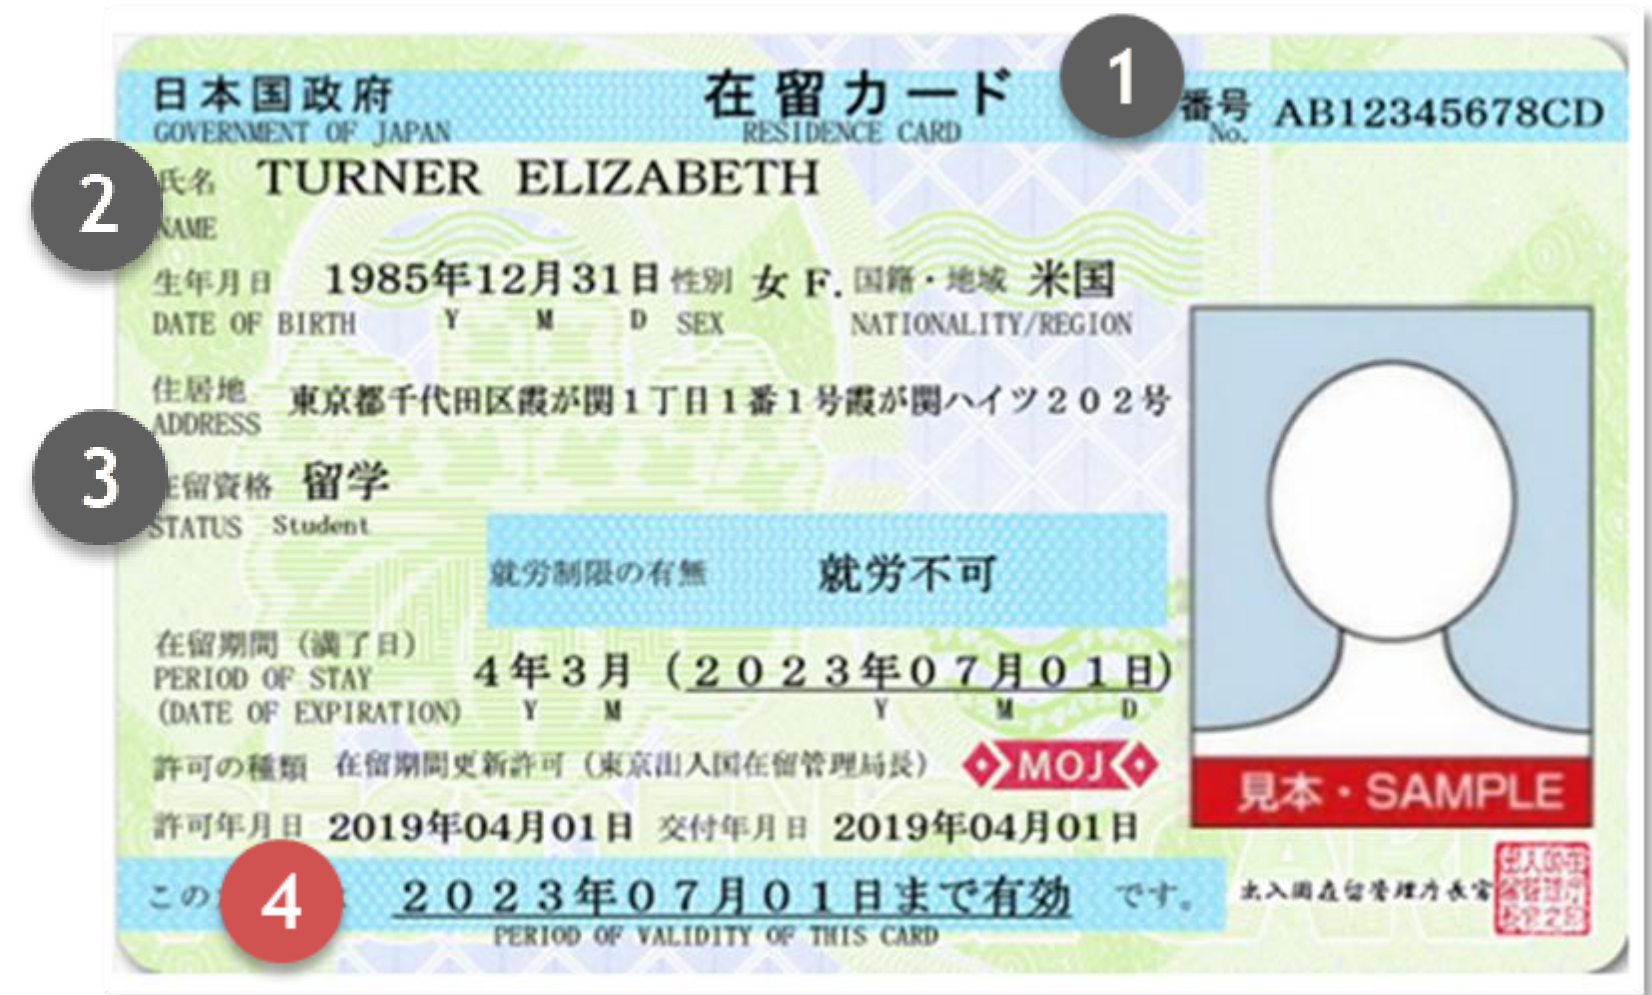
日本国政府
GOVERNMENT OF JAPAN

在留カード
RESIDENCE CARD

1

番号 No. AB12345678CD

2

氏名 NAME TURNER ELIZABETH

生年月日 DATE OF BIRTH 1985年12月31日 Y M D

性別 SEX 女 F.

国籍・地域 NATIONALITY/REGION 米国

住居地 ADDRESS 東京都千代田区霞が関1丁目1番1号霞が関ハイツ202号

3

在留資格 STATUS 留学 Student

就労制限の有無 就労不可

在留期間（満了日） PERIOD OF STAY (DATE OF EXPIRATION) 4年3月（2023年07月01日） Y M Y M D

許可の種類 在留期間更新許可（東京出入国在留管理局長）

MOJ

許可年月日 2019年04月01日 交付年月日 2019年04月01日

見本・SAMPLE

この 4 2023年07月01日まで有効 です。
PERIOD OF VALIDITY OF THIS CARD

出入国在留管理庁長官